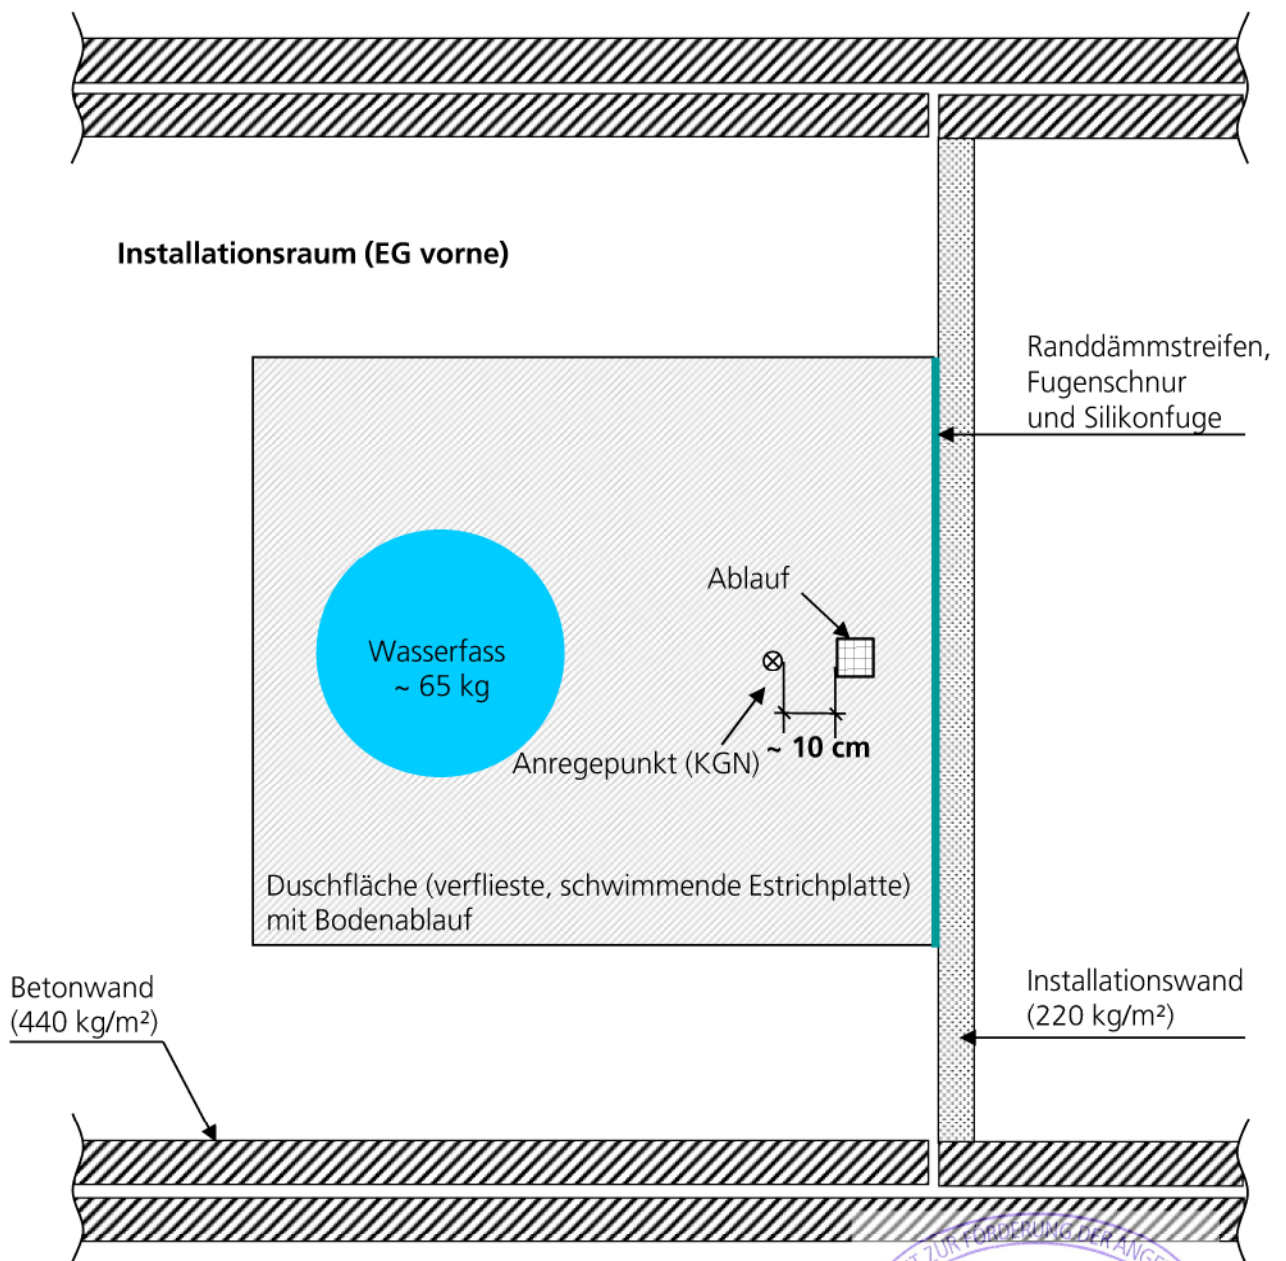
Installationsraum (EG vorne)

Randdämmstreifen, Fugenschnur und Silikonfuge

Ablauf

Wasserfass ~ 65 kg

Anregepunkt (KGN)

~ 10 cm

Duschfläche (verflieste, schwimmende Estrichplatte) mit Bodenablauf

Betonwand (440 kg/m²)

Installationswand (220 kg/m²)

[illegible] ZUR FÖRDERUNG DER ANGE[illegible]